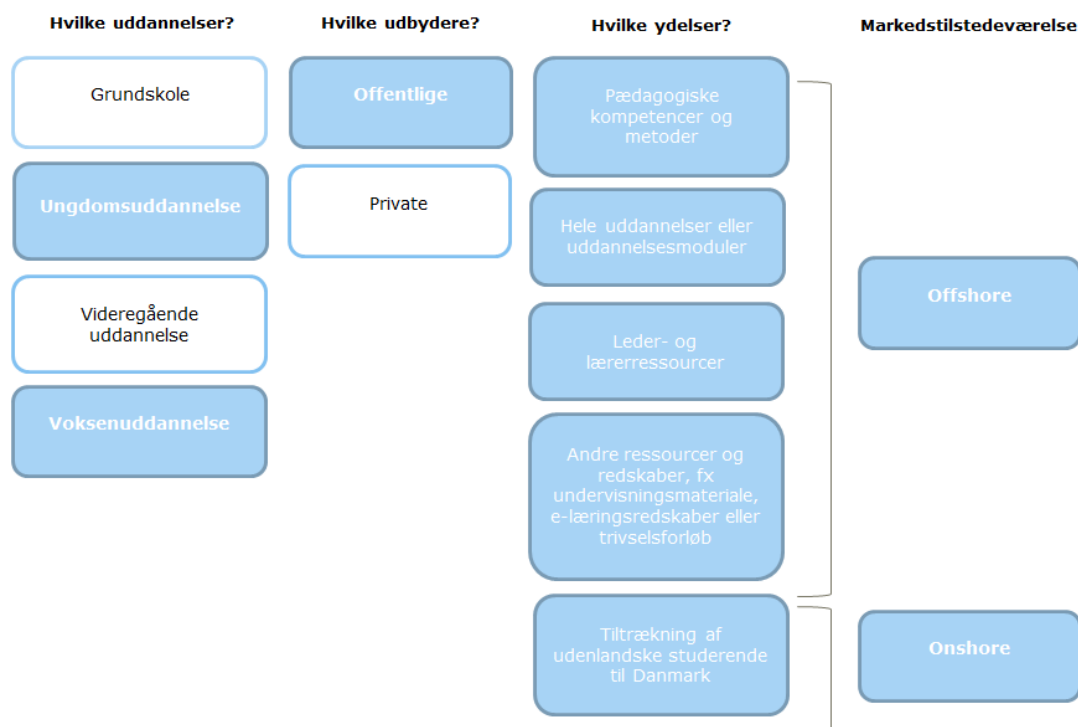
Hvilke uddannelser?

Grundskole

Ungdomsuddannelse

Videregående uddannelse

Voksenuddannelse

Hvilke udbydere?

Offentlige

Private

Hvilke ydelser?

Pædagogiske kompetencer og metoder

Hele uddannelser eller uddannelsesmoduler

Leder- og lærerressourcer

Andre ressourcer og redskaber, fx undervisningsmateriale, e-læringsredskaber eller trivselsforløb

Tiltrækning af udenlandske studerende til Danmark

Markedstilstedeværelse

Offshore

Onshore